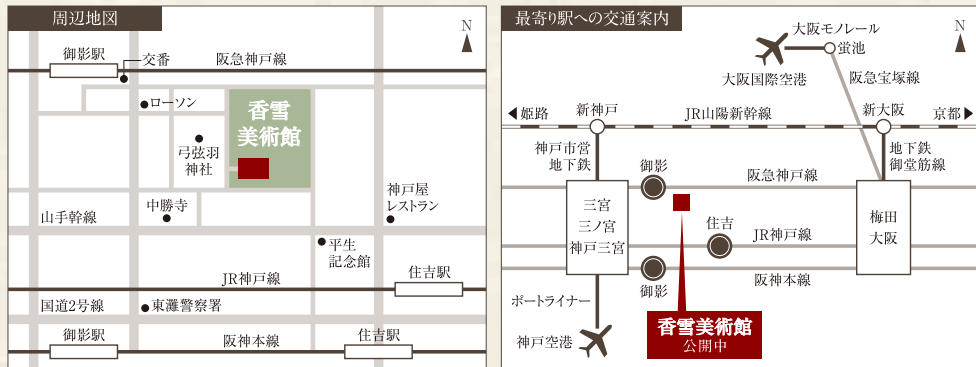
周辺地図

N

御影駅
交番
阪急神戸線
ローソン
香雪美術館
弓弦羽神社
中勝寺
神戸屋レストラン
山手幹線
平生記念館
JR神戸線
住吉駅
国道2号線
東灘警察署
御影駅
阪神本線
住吉駅

最寄り駅への交通案内

N

大阪モノレール
蛍池
大阪国際空港
阪急宝塚線
◀ 姫路
新神戸
JR山陽新幹線
新大阪
京都 ▶
神戸市営地下鉄
御影
地下鉄御堂筋線
阪急神戸線
三宮
三ノ宮
神戸三宮
住吉
JR神戸線
梅田
大阪
御影
阪神本線
ポートライナー
神戸空港
香雪美術館
公開中